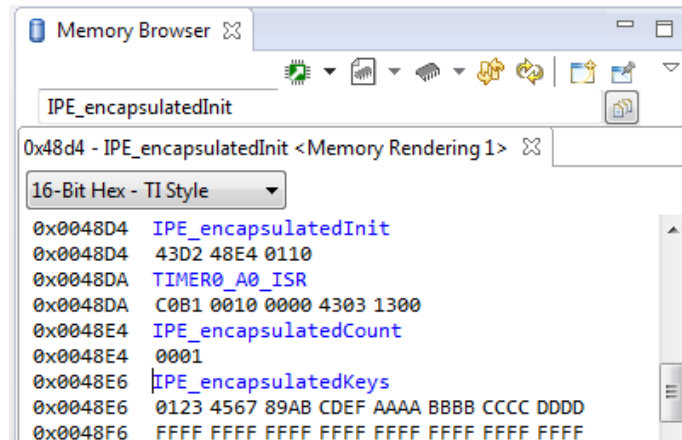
Memory Browser ☒

IPE_encapsulatedInit

0x48d4 - IPE_encapsulatedInit <Memory Rendering 1> ☒

16-Bit Hex - TI Style

0x0048D4 IPE_encapsulatedInit
0x0048D4 43D2 48E4 0110
0x0048DA TIMER0_A0_ISR
0x0048DA C0B1 0010 0000 4303 1300
0x0048E4 IPE_encapsulatedCount
0x0048E4 0001
0x0048E6 IPE_encapsulatedKeys
0x0048E6 0123 4567 89AB CDEF AAAA BBBB CCCC DDDD
0x0048F6 FFFF FFFF FFFF FFFF FFFF FFFF FFFF FFFF